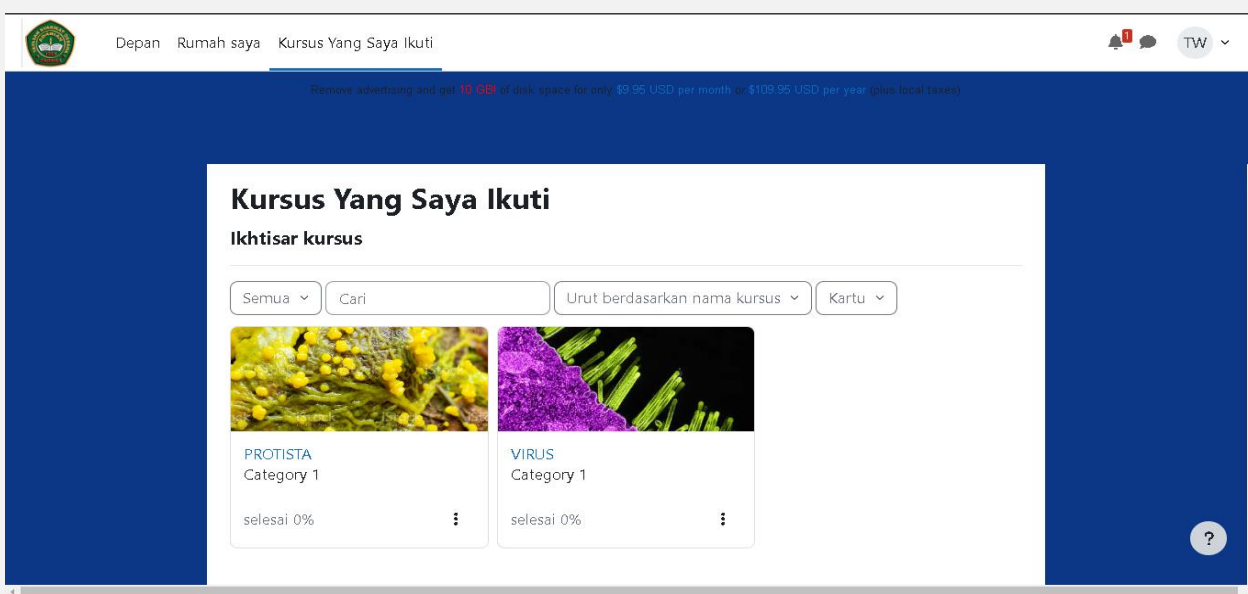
Depan Rumah saya Kursus Yang Saya Ikuti

1

TW

Remove advertising and get 10 GB! of disk space for only $9.95 USD per month or $109.95 USD per year (plus local taxes)

Kursus Yang Saya Ikuti

Ikhtisar kursus

Semua

Cari

Urut berdasarkan nama kursus

Kartu

PROTISTA
Category 1

selesai 0%

VIRUS
Category 1

selesai 0%

?